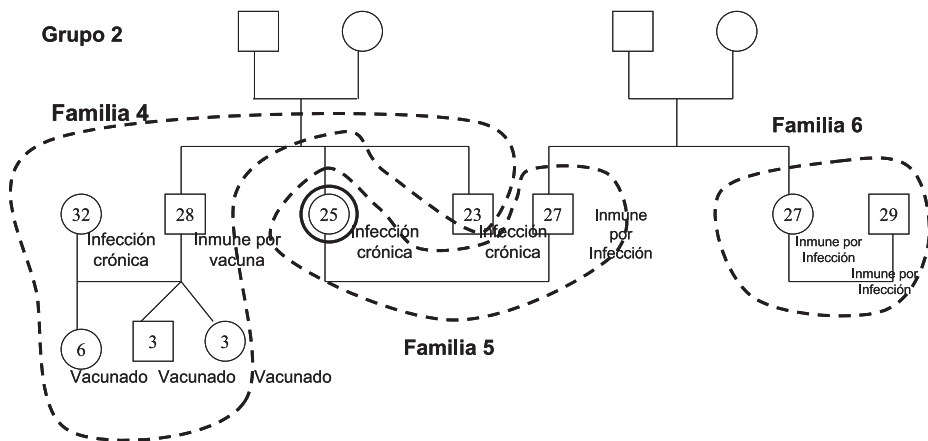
Grupo 2

Familia 4

Familia 6

32
Infección crónica

28
Inmune por vacuna

25
Infección crónica

23
Infección crónica

27
Inmune por Infección

27
Inmune por Infección

29
Inmune por Infección

6
Vacunado

3
Vacunado

3
Vacunado

Familia 5